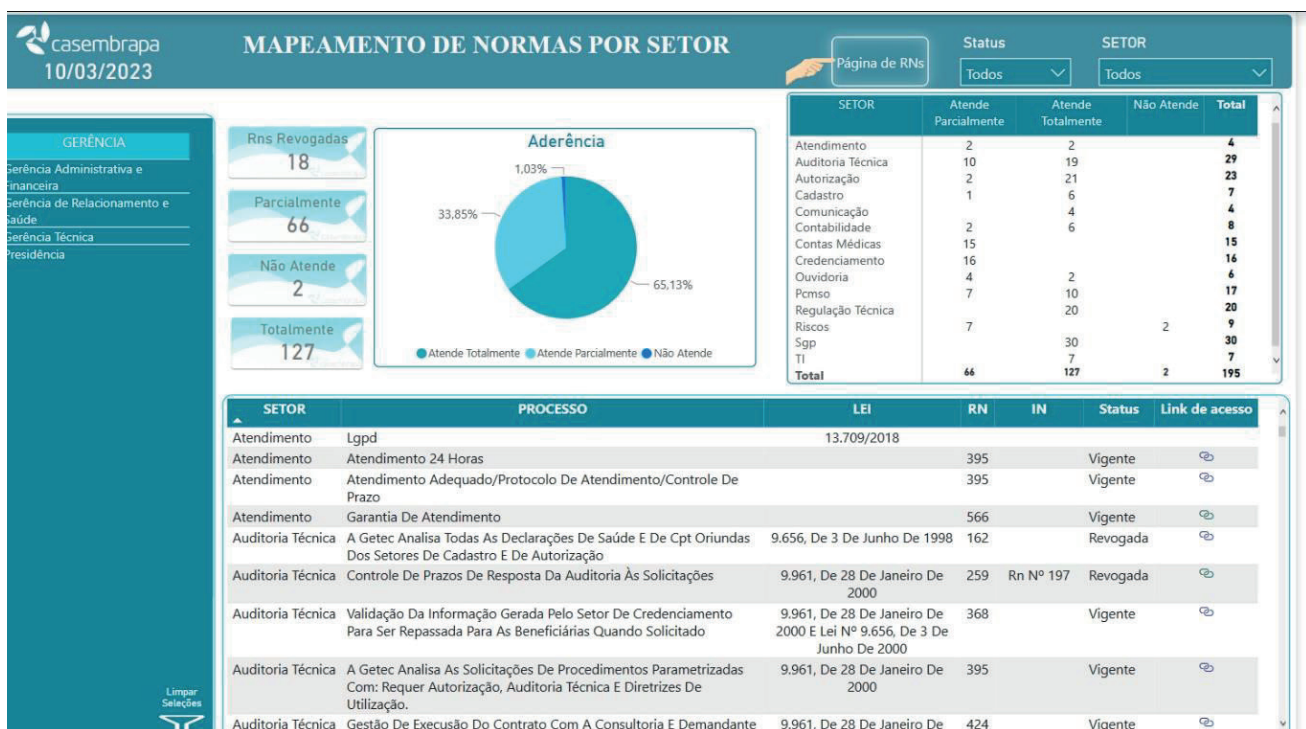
casembrapa
10/03/2023

MAPEAMENTO DE NORMAS POR SETOR

Página de RNs

Status
Todos

SETOR
Todos

GERÊNCIA
Gerência Administrativa e Financeira
Gerência de Relacionamento e Saúde
Gerência Técnica
Presidência

Rns Revogadas
18

Parcialmente
66

Não Atende
2

Totalmente
127

Aderência
1,03%
33,85%
65,13%
Atende Totalmente Atende Parcialmente Não Atende

| SETOR | Atende Parcialmente | Atende Totalmente | Não Atende | Total |
|---|---|---|---|---|
| Atendimento | 2 | 2 | | 4 |
| Auditoria Técnica | 10 | 19 | | 29 |
| Autorização | 2 | 21 | | 23 |
| Cadastro | 1 | 6 | | 7 |
| Comunicação | | 4 | | 4 |
| Contabilidade | 2 | 6 | | 8 |
| Contas Médicas | 15 | | | 15 |
| Credenciamento | 16 | | | 16 |
| Ouvidoria | 4 | 2 | | 6 |
| Pcmso | 7 | 10 | | 17 |
| Regulação Técnica | | 20 | | 20 |
| Riscos | 7 | | 2 | 9 |
| Sgp | | 30 | | 30 |
| TI | | 7 | | 7 |
| Total | 66 | 127 | 2 | 195 |

| SETOR | PROCESSO | LEI | RN | IN | Status | Link de acesso |
|---|---|---|---|---|---|---|
| Atendimento | Lgpd | 13.709/2018 | | | | |
| Atendimento | Atendimento 24 Horas | | 395 | | Vigente | |
| Atendimento | Atendimento Adequado/Protocolo De Atendimento/Controle De Prazo | | 395 | | Vigente | |
| Atendimento | Garantia De Atendimento | | 566 | | Vigente | |
| Auditoria Técnica | A Getec Analisa Todas As Declarações De Saúde E De Cpt Oriundas Dos Setores De Cadastro E De Autorização | 9.656, De 3 De Junho De 1998 | 162 | | Revogada | |
| Auditoria Técnica | Controle De Prazos De Resposta Da Auditoria Às Solicitações | 9.961, De 28 De Janeiro De 2000 | 259 | Rn Nº 197 | Revogada | |
| Auditoria Técnica | Validação Da Informação Gerada Pelo Setor De Credenciamento Para Ser Repassada Para As Beneficiárias Quando Solicitado | 9.961, De 28 De Janeiro De 2000 E Lei Nº 9.656, De 3 De Junho De 2000 | 368 | | Vigente | |
| Auditoria Técnica | A Getec Analisa As Solicitações De Procedimentos Parametrizadas Com: Requer Autorização, Auditoria Técnica E Diretrizes De Utilização. | 9.961, De 28 De Janeiro De 2000 | 395 | | Vigente | |
| Auditoria Técnica | Gestão De Execução Do Contrato Com A Consultoria E Demandante | 9.961, De 28 De Janeiro De | 424 | | Vigente | |

Limpar Seleções